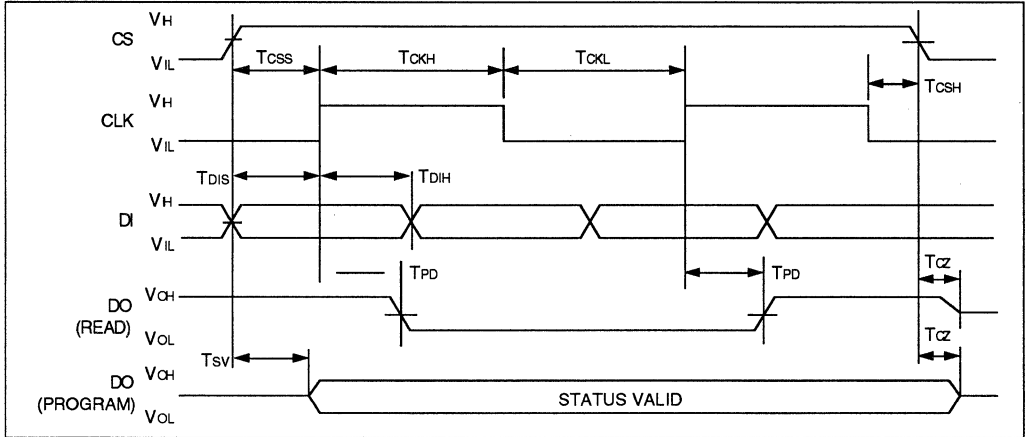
CS
$V_{IH}$
$V_{IL}$
$T_{CSS}$
$T_{CKH}$
$T_{CKL}$
$T_{CSH}$
CLK
$V_{IH}$
$V_{IL}$
$T_{DIS}$
$T_{DIH}$
DI
$V_{IH}$
$V_{IL}$
$T_{PD}$
$T_{PD}$
$T_{CZ}$
DO (READ)
$V_{OH}$
$V_{OL}$
$T_{SV}$
$T_{CZ}$
DO (PROGRAM)
$V_{OH}$
$V_{OL}$
STATUS VALID